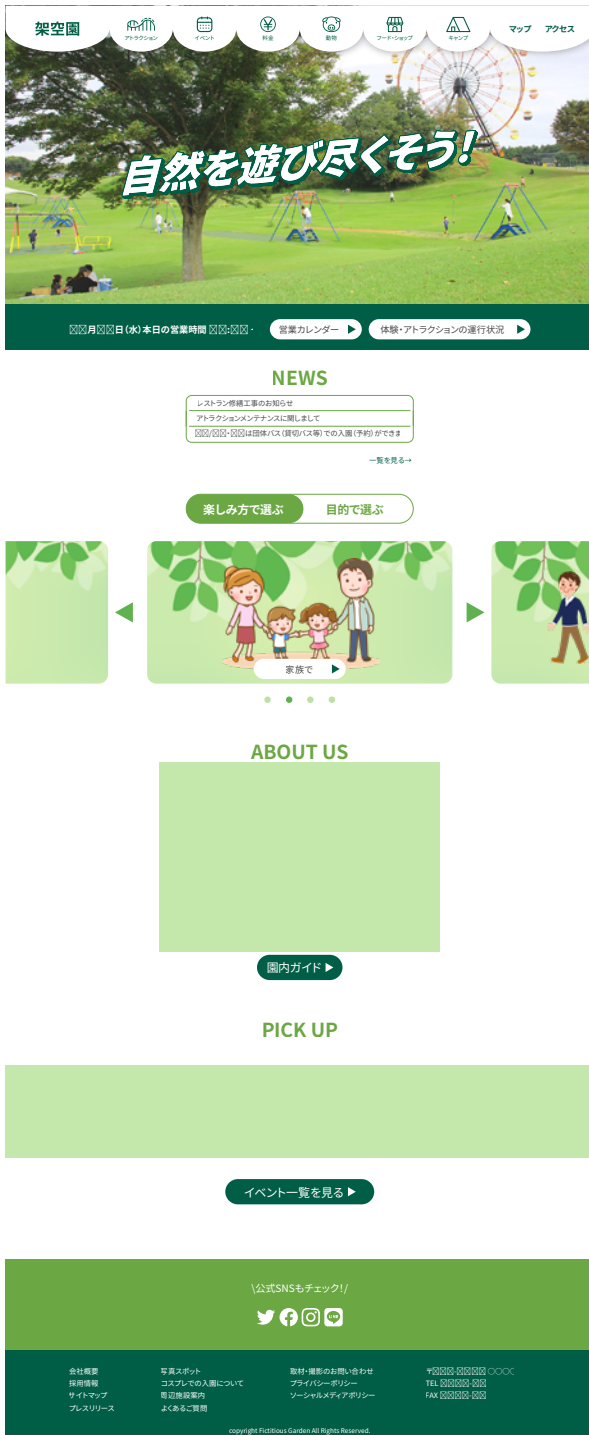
架空園

アトラクション
イベント
料金
動物
フード・ショップ
キャンプ
マップ
アクセス

自然を遊び尽くそう!

〇〇月〇〇日(水)本日の営業時間 〇〇:〇〇 -
営業カレンダー
体験・アトラクションの運行状況

NEWS

レストラン修繕工事のお知らせ
アトラクションメンテナンスに関しまして
〇〇/〇〇・〇〇は団体バス(貸切バス等)での入園(予約)ができま

一覧を見る→

楽しみ方で選ぶ
目的で選ぶ

家族で

ABOUT US

園内ガイド ▶

PICK UP

イベント一覧を見る ▶

\公式SNSもチェック!/

会社概要
採用情報
サイトマップ
プレスリリース

写真スポット
コスプレでの入園について
周辺施設案内
よくあるご質問

取材・撮影のお問い合わせ
プライバシーポリシー
ソーシャルメディアポリシー

〒〇〇〇-〇〇〇〇 〇〇〇
TEL 〇〇〇〇-〇〇
FAX 〇〇〇〇-〇〇

copyright Fictitious Garden All Rights Reserved.